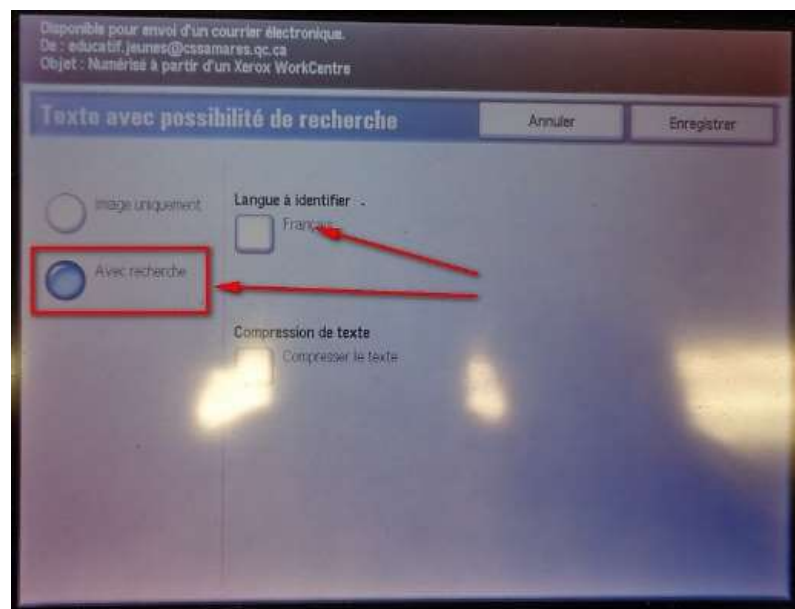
Disponible pour envoi d'un courrier électronique.
De : educatif.jeunes@cssamares.qc.ca
Objet : Numérisé à partir d'un Xerox WorkCentre

Texte avec possibilité de recherche

Annuler

Enregistrer

Image uniquement

Avec recherche

Langue à identifier .

Français

Compression de texte

Compresser le texte